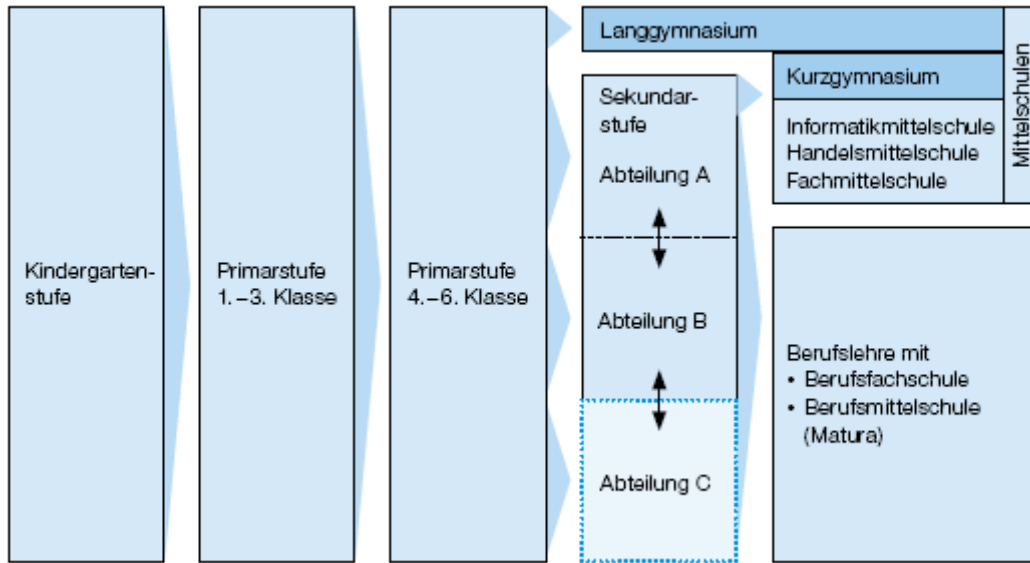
Langgymnasium

Kurzgymnasium

Mittelschulen

Sekundarstufe

Abteilung A

Informatikmittelschule
Handelsmittelschule
Fachmittelschule

Kindergartenstufe

Primarstufe
1.–3. Klasse

Primarstufe
4.–6. Klasse

Abteilung B

Berufslehre mit
• Berufsfachschule
• Berufsmittelschule (Matura)

Abteilung C